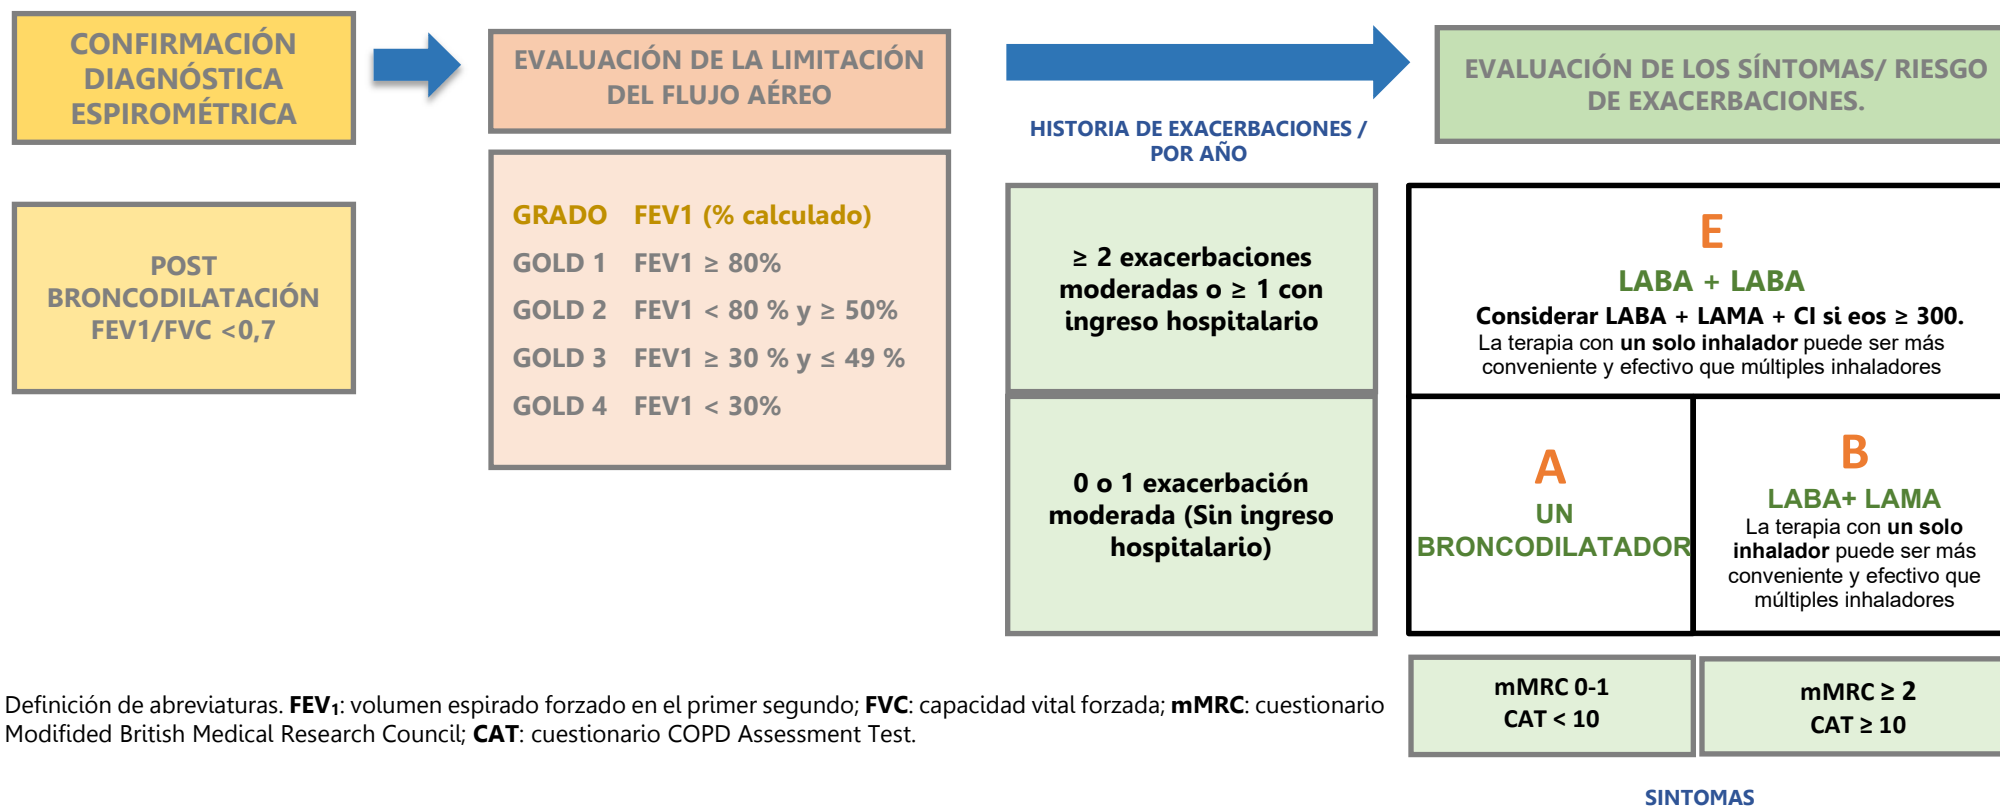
CONFIRMACIÓN DIAGNÓSTICA ESPIROMÉTRICA

EVALUACIÓN DE LA LIMITACIÓN DEL FLUJO AÉREO

EVALUACIÓN DE LOS SÍNTOMAS/ RIESGO DE EXACERBACIONES.

POST BRONCODILATACIÓN FEV1/FVC <0,7

| GRADO | FEV1 (% calculado) |
|---|---|
| GOLD 1 | FEV1 ≥ 80% |
| GOLD 2 | FEV1 < 80 % y ≥ 50% |
| GOLD 3 | FEV1 ≥ 30 % y ≤ 49 % |
| GOLD 4 | FEV1 < 30% |

HISTORIA DE EXACERBACIONES / POR AÑO

≥ 2 exacerbaciones moderadas o ≥ 1 con ingreso hospitalario

0 o 1 exacerbación moderada (Sin ingreso hospitalario)

E
LABA + LABA
Considerar LABA + LAMA + CI si eos ≥ 300.
La terapia con un solo inhalador puede ser más conveniente y efectivo que múltiples inhaladores

A
UN BRONCODILATADOR

B
LABA+ LAMA
La terapia con un solo inhalador puede ser más conveniente y efectivo que múltiples inhaladores

mMRC 0-1
CAT < 10

mMRC ≥ 2
CAT ≥ 10

SINTOMAS

Definición de abreviaturas. FEV$_1$: volumen espirado forzado en el primer segundo; FVC: capacidad vital forzada; mMRC: cuestionario Modified British Medical Research Council; CAT: cuestionario COPD Assessment Test.